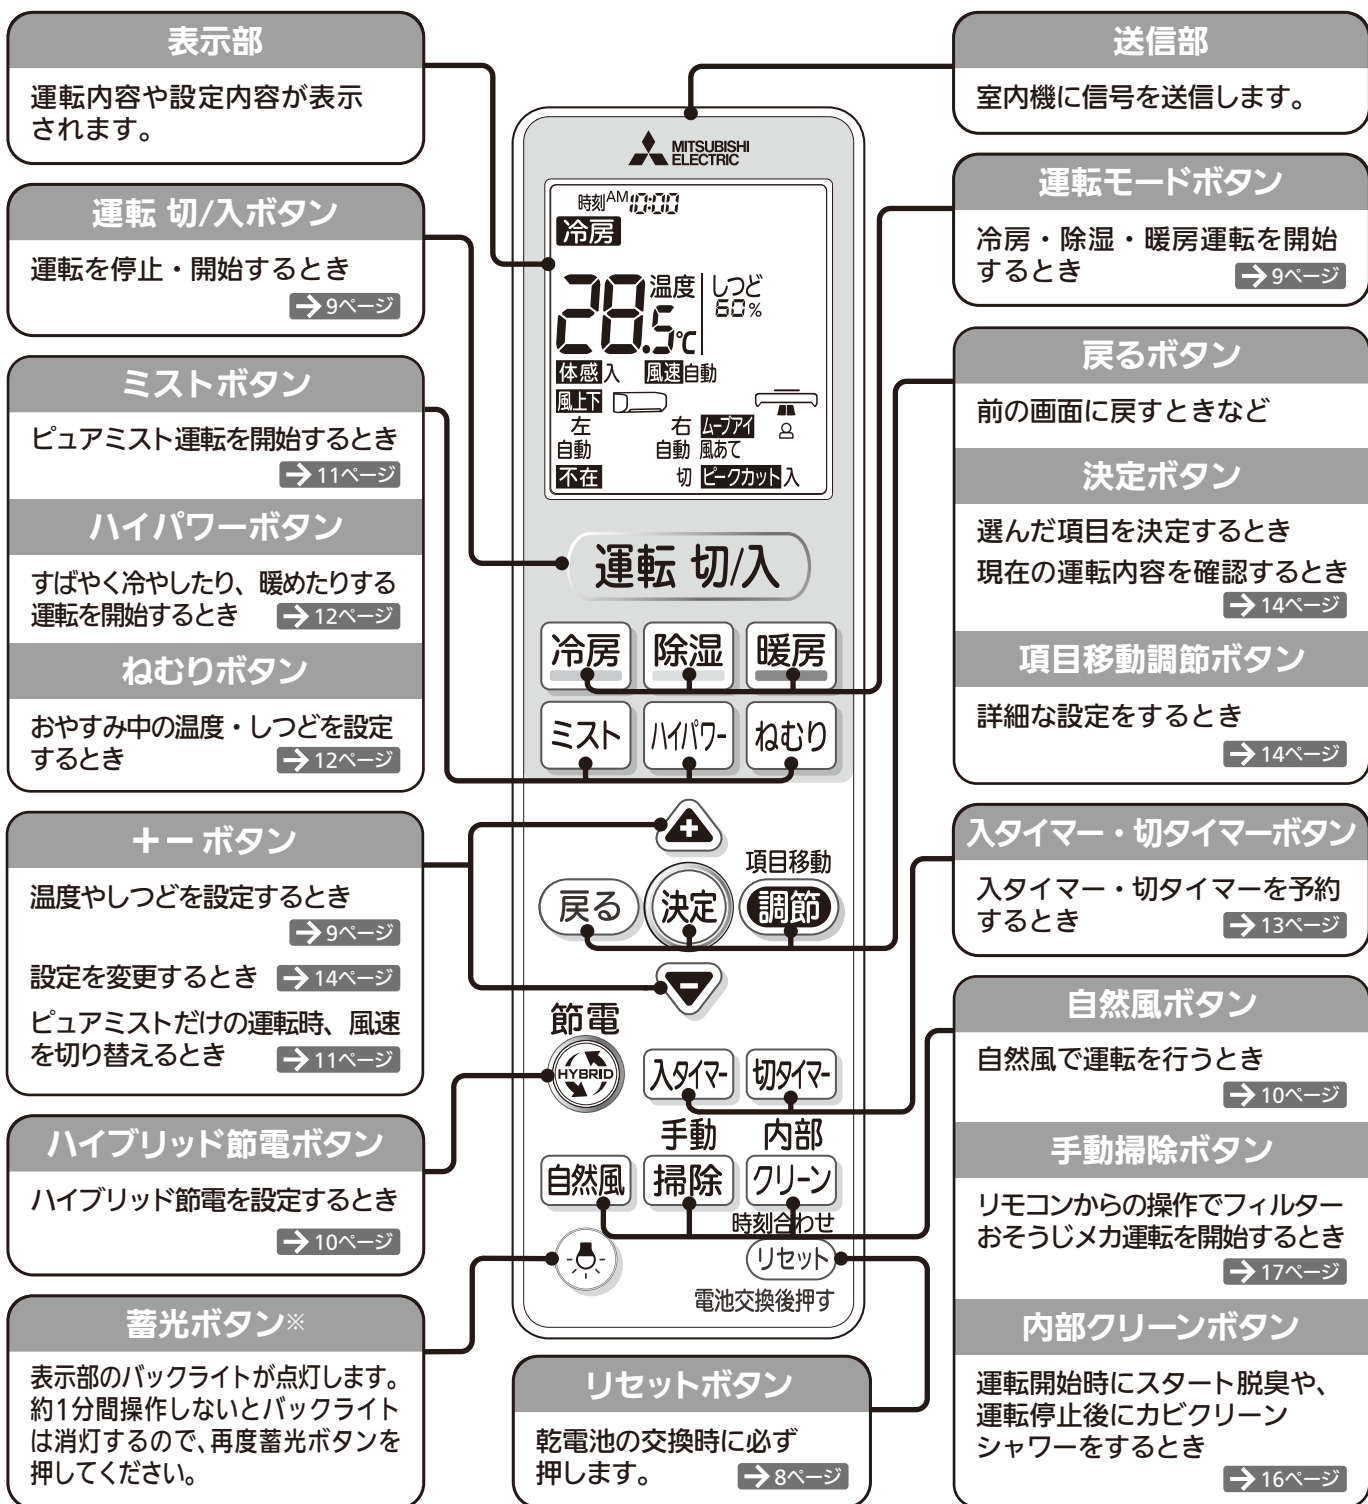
表示部
運転内容や設定内容が表示されます。

運転 切/入ボタン
運転を停止・開始するとき
→9ページ

ミストボタン
ピュアミスト運転を開始するとき
→11ページ

ハイパワーボタン
すばやく冷やしたり、暖めたりする運転を開始するとき →12ページ

ねむりボタン
おやすみ中の温度・しつどを設定するとき →12ページ

＋ー ボタン
温度やしつどを設定するとき
→9ページ
設定を変更するとき →14ページ
ピュアミストだけの運転時、風速を切り替えるとき →11ページ

ハイブリッド節電ボタン
ハイブリッド節電を設定するとき
→10ページ

蓄光ボタン※
表示部のバックライトが点灯します。約1分間操作しないとバックライトは消灯するので、再度蓄光ボタンを押してください。

MITSUBISHI ELECTRIC
時刻 AM 0:00
冷房
28.5℃ 温度 しつど 60%
体感入 風速自動
風上下
左 右 ムーブアイ
自動 自動 風あて
不在 切 ピークカット入

運転 切/入
冷房 除湿 暖房
ミスト ハイパワー ねむり
戻る 決定 項目移動 調節
節電 HYBRID
入タイマー 切タイマー
手動 内部
自然風 掃除 クリーン
時刻合わせ
リセット
電池交換後押す

リセットボタン
乾電池の交換時に必ず押します。 →8ページ

送信部
室内機に信号を送信します。

運転モードボタン
冷房・除湿・暖房運転を開始するとき →9ページ

戻るボタン
前の画面に戻すときなど

決定ボタン
選んだ項目を決定するとき
現在の運転内容を確認するとき
→14ページ

項目移動調節ボタン
詳細な設定をするとき
→14ページ

入タイマー・切タイマーボタン
入タイマー・切タイマーを予約するとき →13ページ

自然風ボタン
自然風で運転を行うとき
→10ページ

手動掃除ボタン
リモコンからの操作でフィルターおそうじメカ運転を開始するとき
→17ページ

内部クリーンボタン
運転開始時にスタート脱臭や、運転停止後にカビクリーンシャワーをするとき
→16ページ